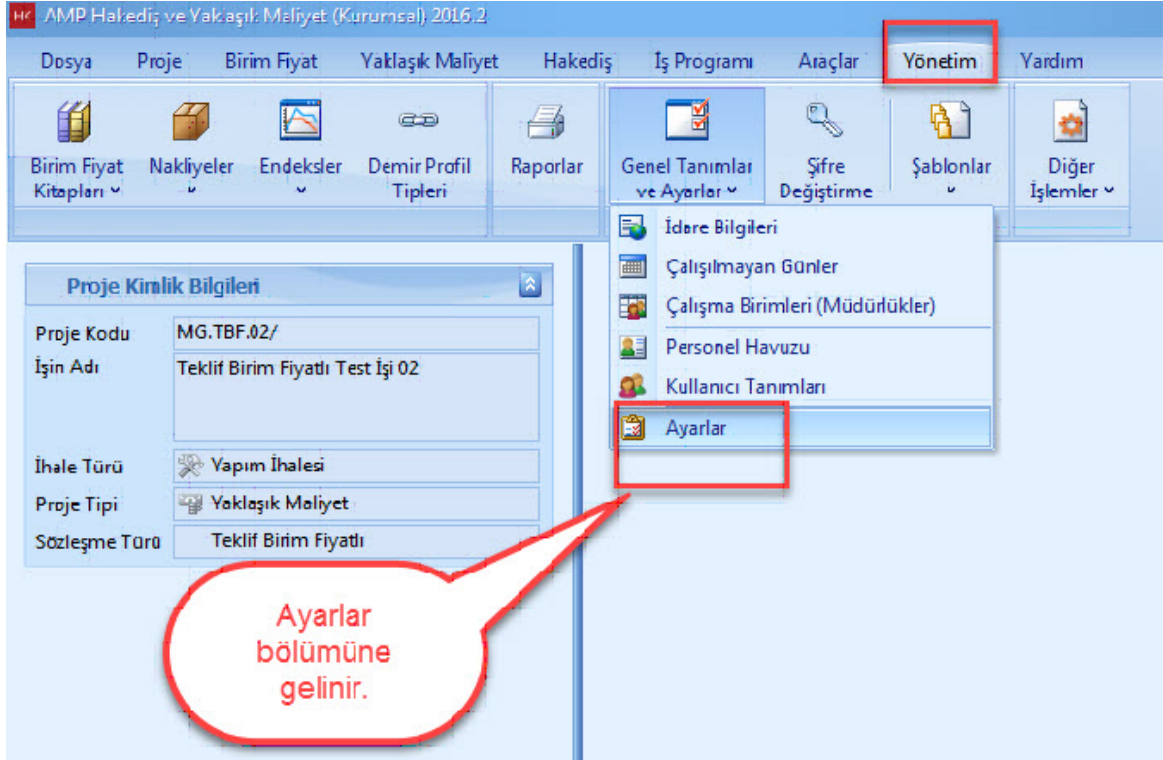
AMP Hakediş ve Yaklaşık Maliyet (Kurumsal) 2016.2

Dosya Proje Birim Fiyat Yaklaşık Maliyet Hakediş İş Programı Araçlar Yönetim Yardım

Birim Fiyat Kitapları
Nakliyeler
Endeksler
Demir Profil Tipleri
Raporlar
Genel Tanımlar ve Ayarlar
Şifre Değiştirme
Şablonlar
Diğer İşlemler

İdare Bilgileri
Çalışılmayan Günler
Çalışma Birimleri (Müdürlükler)
Personel Havuzu
Kullanıcı Tanımları
Ayarlar

Proje Kimlik Bilgileri

| Proje Kodu | MG.TBF.02/ |
|---|---|
| İşin Adı | Teklif Birim Fiyatlı Test İşi 02 |
| İhale Türü | Yapım İhalesi |
| Proje Tipi | Yaklaşık Maliyet |
| Sözleşme Türü | Teklif Birim Fiyatlı |

Ayarlar bölümüne gelinir.